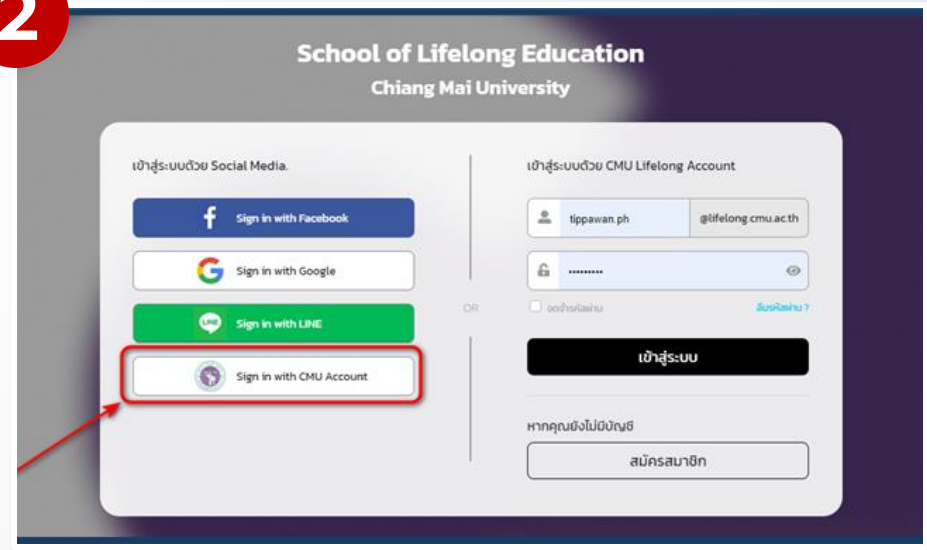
2

School of Lifelong Education
Chiang Mai University

เข้าสู่ระบบด้วย Social Media.

Sign in with Facebook

Sign in with Google

Sign in with LINE

Sign in with CMU Account

OR

เข้าสู่ระบบด้วย CMU Lifelong Account

tippawan.ph @lifelong.cmu.ac.th

•••••••••

จดจำรหัสผ่าน

ลืมรหัสผ่าน ?

เข้าสู่ระบบ

หากคุณยังไม่มีบัญชี

สมัครสมาชิก